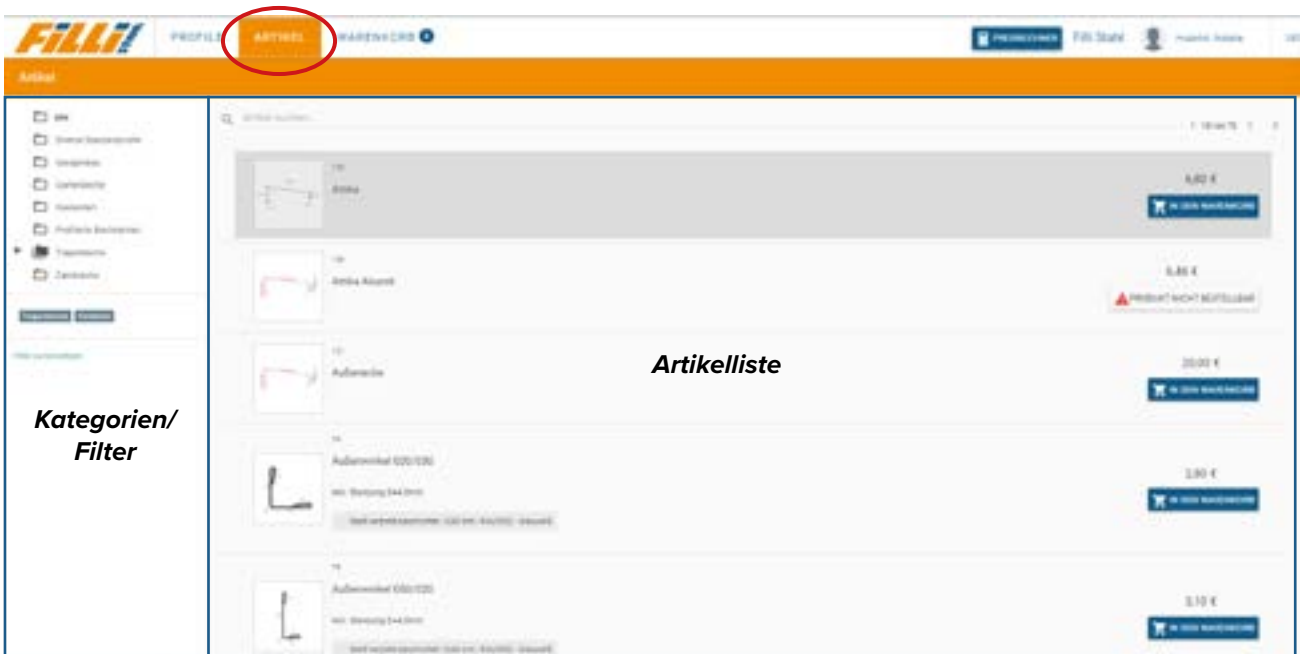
FILLI!

PROFILE ARTIKEL WARENKORB

Fill Stahl

Artikel

Kategorien/ Filter

Artikel suchen...

Attika

4,82 €

IN DEN WARENKORB

Attika Absenk

5,46 €

PRODUKT NICHT BESTELLBAR

Artikelliste

Außenecke

20,00 €

IN DEN WARENKORB

Außenwinkel 020/030

3,90 €

IN DEN WARENKORB

Außenwinkel 030/020

3,10 €

IN DEN WARENKORB